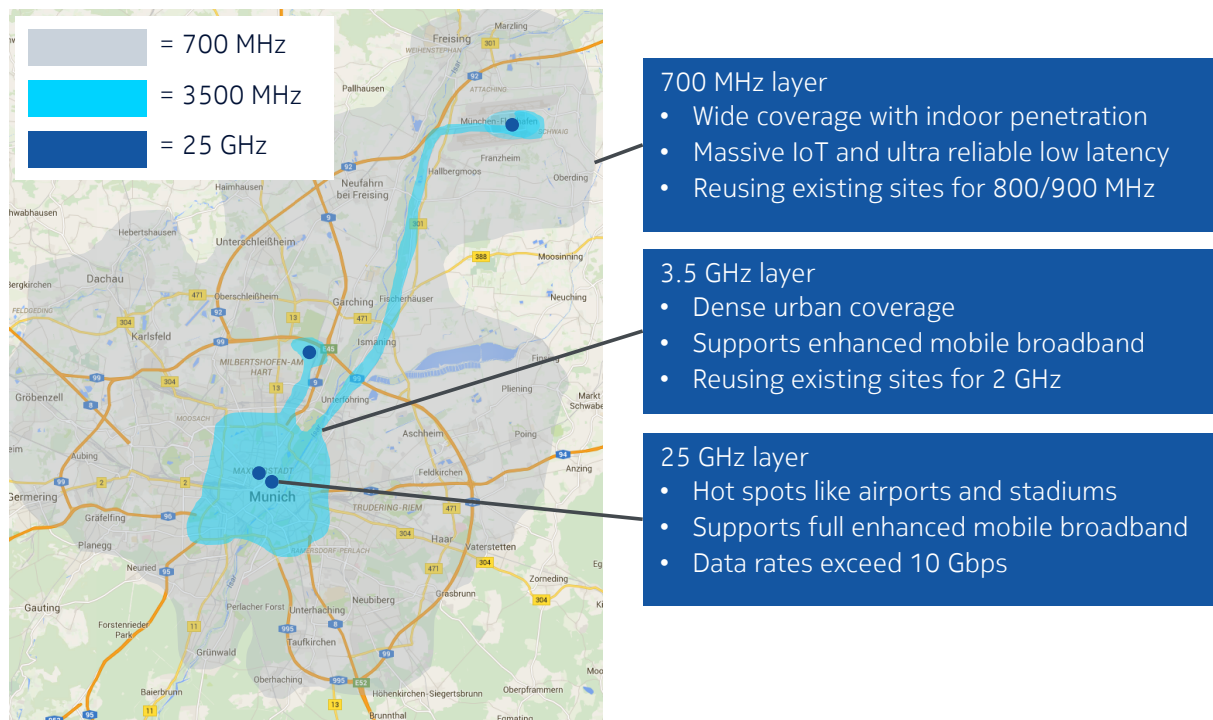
= 700 MHz
= 3500 MHz
= 25 GHz

Freising
Marzling
Pallhausen
München-Flughafen
Franzheim
Hallbergmoos
Oberding
Haimhausen
Neufahrn bei Freising
Hebertshausen
Unterschleißheim
Moosinning
Dachau
Oberschleißheim
Garching
Fischerhauser
Neuching
Karlsfeld
Ismaning
Milbertshofen-Am Hart
Gröbenzell
Unterföhring
Moosach
Pliening
Aschheim
Poing
Aubing
Maxvorstadt
Munich
Feldkirchen
Anzing
Germering
Gräfelfing
Trudering-Riem
Haar
Planegg
Ramersdorf-Perlach
Vaterstetten
Neuried
Zorneding
Gauting
Perlacher Forst
Neubiberg
Grasbrunn
Unterhaching
Forstenrieder Park
Taufkirchen
Grünwald
Oberhaching
Hohenkirchen-Siegertsbrunn
Oberpframmern
Baierbrunn
Brunnthal

700 MHz layer
• Wide coverage with indoor penetration
• Massive IoT and ultra reliable low latency
• Reusing existing sites for 800/900 MHz

3.5 GHz layer
• Dense urban coverage
• Supports enhanced mobile broadband
• Reusing existing sites for 2 GHz

25 GHz layer
• Hot spots like airports and stadiums
• Supports full enhanced mobile broadband
• Data rates exceed 10 Gbps